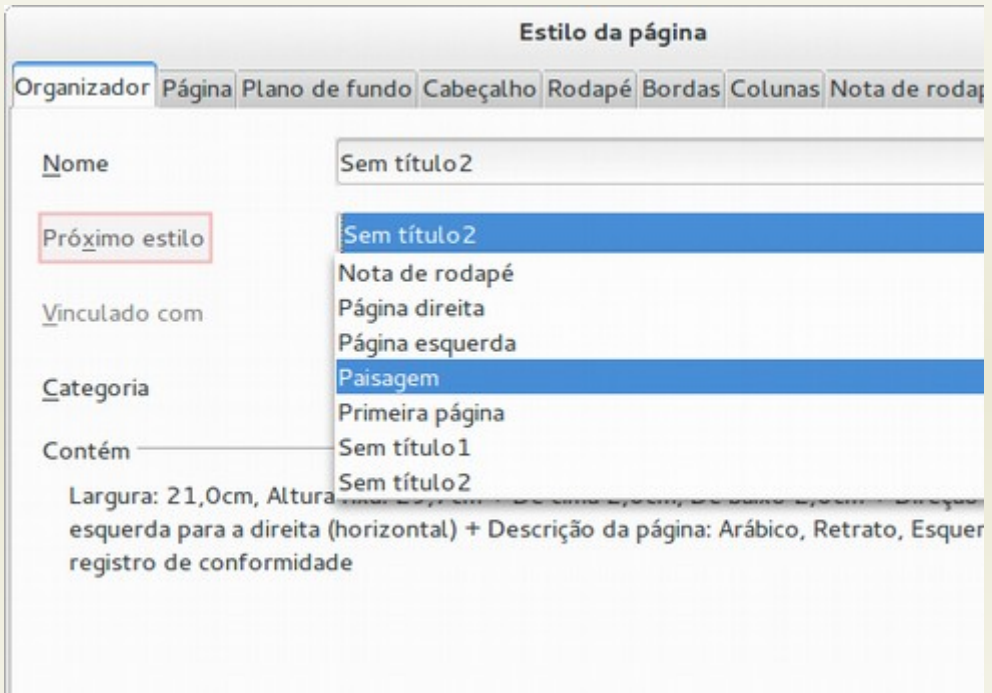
Estilo da página

Organizador | Página | Plano de fundo | Cabeçalho | Rodapé | Bordas | Colunas | Nota de rodap

Nome | Sem título2

Próximo estilo | Sem título2

Nota de rodapé
Página direita
Página esquerda
Paisagem
Primeira página
Sem título1
Sem título2

Vinculado com

Categoria

Contém

Largura: 21,0cm, Altura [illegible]
esquerda para a direita (horizontal) + Descrição da página: Arábico, Retrato, Esquer
registro de conformidade